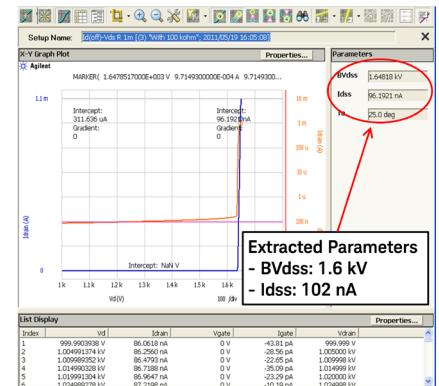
Setup Name: Id(off)-Vds R 1m (3) "With 100 kohm"; 2011/05/19 16:05:08

X-Y Graph Plot

Properties...

Agilent

MARKER( 1.6478517000E+003 V 9.7149300000E-004 A 9.7149300...

1.1 m

Intercept: 311.636 uA Gradient: 0

Intercept: 96.1921 nA Gradient: 0

10 m

1 m

100 u

10 u

1 u

100 n

0

Intercept: NaN V

1k 1.1k 1.2k 1.3k 1.4k 1.5k 1.6k 1.6k

Vd(V)

100 /div

Idrain (A)

Parameters

BVdss 1.64818 kV

Idss 96.1921 nA

Te 25.0 deg

Extracted Parameters
- BVdss: 1.6 kV
- Idss: 102 nA

List Display

Properties...

| Index | Vd | Idrain | Vgate | Igate | Vdrain |
|---|---|---|---|---|---|
| 1 | 999.9903938 V | 86.0618 nA | 0 V | -43.81 pA | 999.999 V |
| 2 | 1.004991374 kV | 86.2560 nA | 0 V | -28.56 pA | 1.005000 kV |
| 3 | 1.009989352 kV | 86.4793 nA | 0 V | -22.65 pA | 1.009998 kV |
| 4 | 1.014990328 kV | 86.7188 nA | 0 V | -35.09 pA | 1.014999 kV |
| 5 | 1.019991304 kV | 86.9647 nA | 0 V | -29.29 pA | 1.020000 kV |
| 6 | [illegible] | 87.2198 nA | 0 V | -19.19 pA | 1.024998 kV |